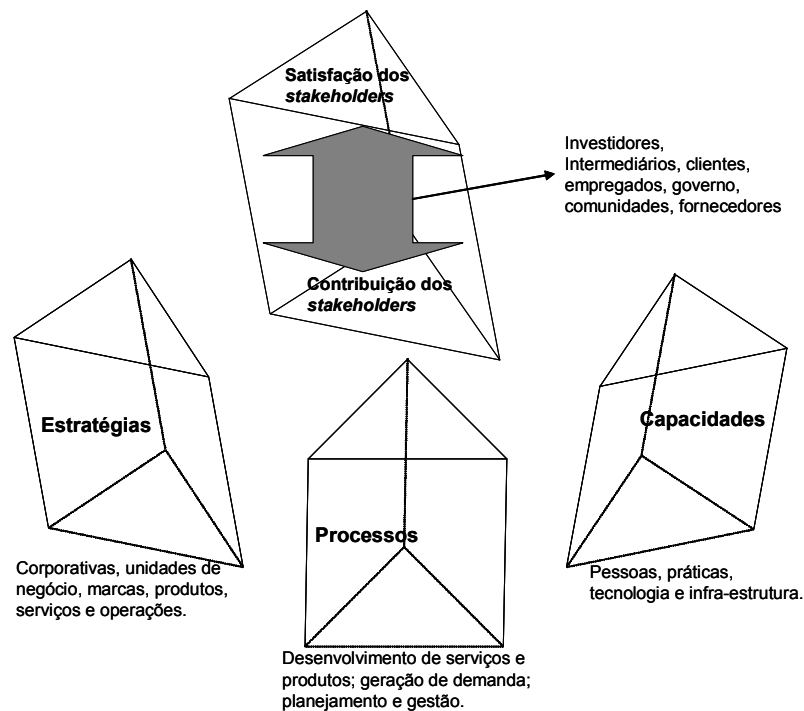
Satisfação dos *stakeholders*

Investidores, Intermediários, clientes, empregados, governo, comunidades, fornecedores

Contribuição dos *stakeholders*

Estratégias

Corporativas, unidades de negócio, marcas, produtos, serviços e operações.

Processos

Desenvolvimento de serviços e produtos; geração de demanda; planejamento e gestão.

Capacidades

Pessoas, práticas, tecnologia e infra-estrutura.